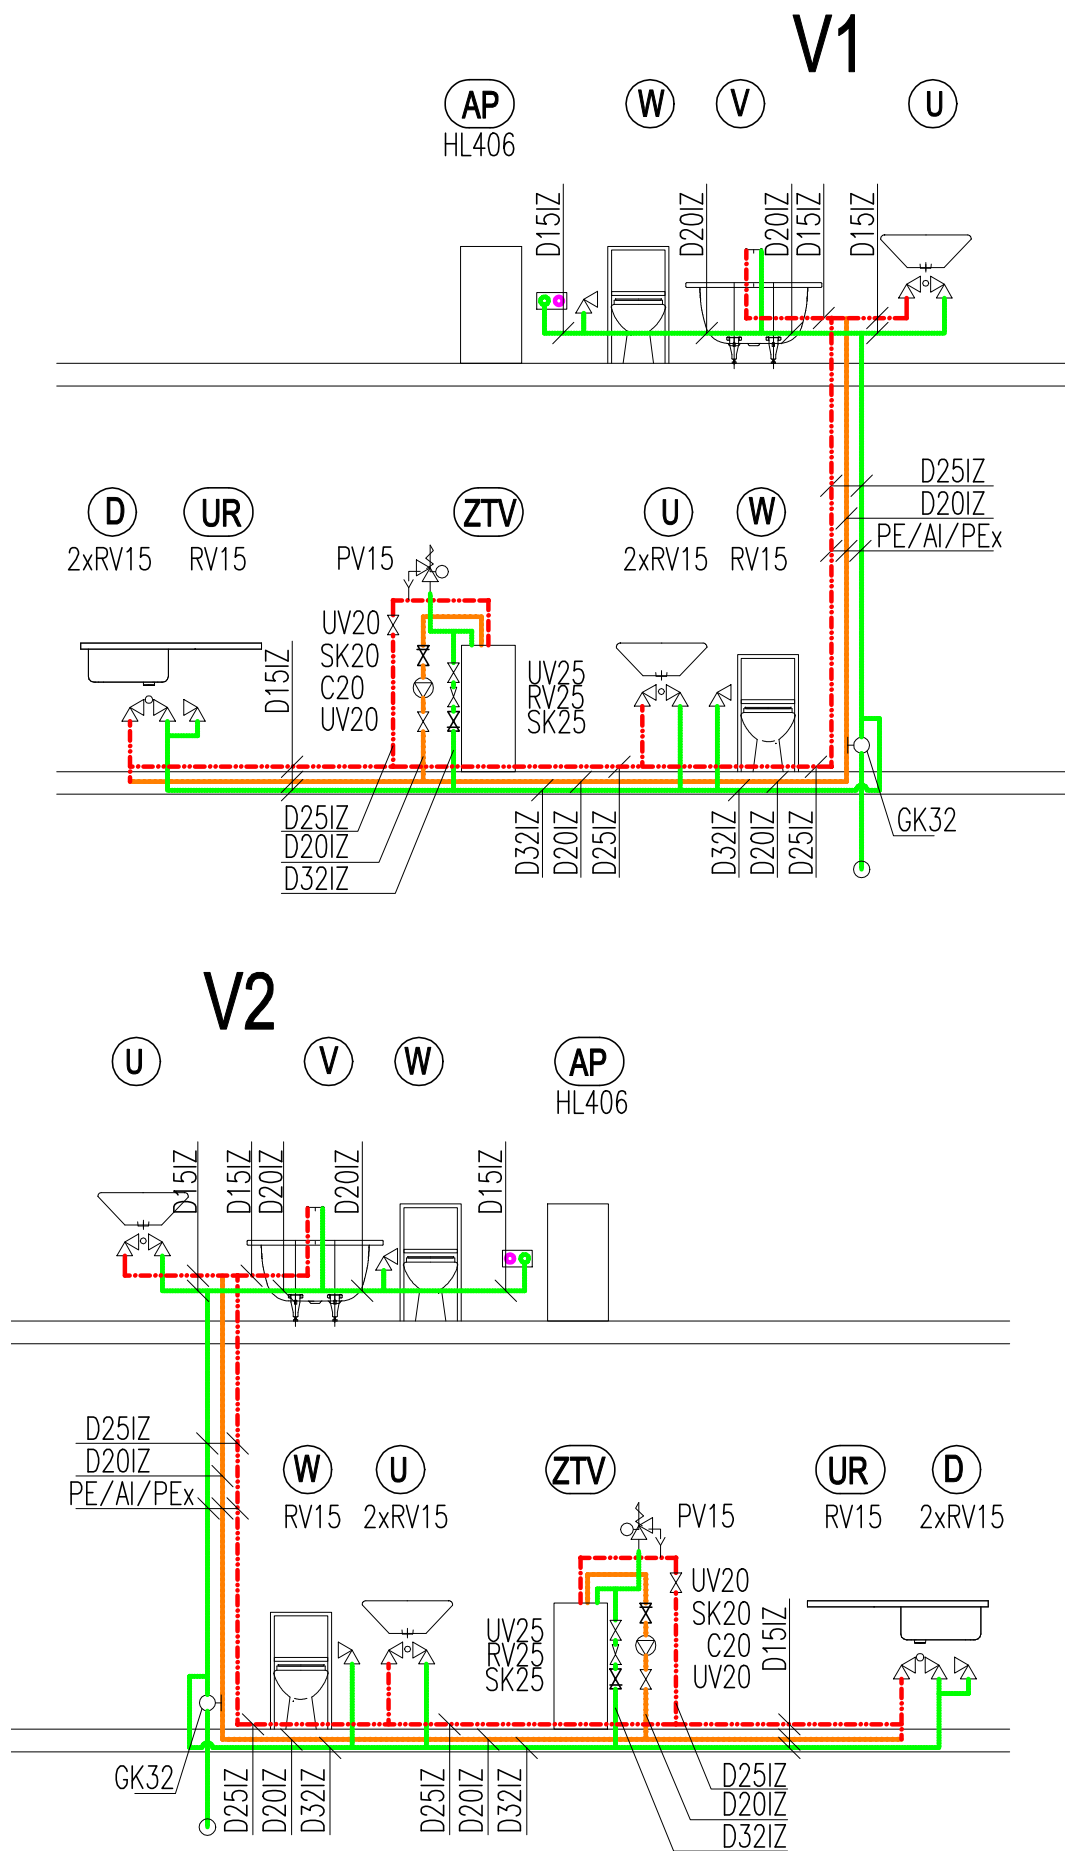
V1

AP
HL406

W

V

U

D15IZ

D20IZ

D20IZ

D15IZ

D15IZ

D25IZ
D20IZ
PE/AI/PEx

D
2xRV15

UR
RV15

ZTV
PV15

U
2xRV15

W
RV15

UV20
SK20
C20
UV20

D15IZ

UV25
RV25
SK25

GK32

D25IZ
D20IZ
D32IZ

D32IZ
D20IZ
D25IZ

D32IZ
D20IZ
D25IZ

V2

U

V

W

AP
HL406

D15IZ

D15IZ

D20IZ

D20IZ

D15IZ

D25IZ
D20IZ
PE/AI/PEx

W
RV15

U
2xRV15

ZTV
PV15

UR
RV15

D
2xRV15

UV20
SK20
C20
UV20

D15IZ

UV25
RV25
SK25

GK32

D25IZ
D20IZ
D32IZ

D25IZ
D20IZ
D32IZ

D25IZ
D20IZ
D32IZ